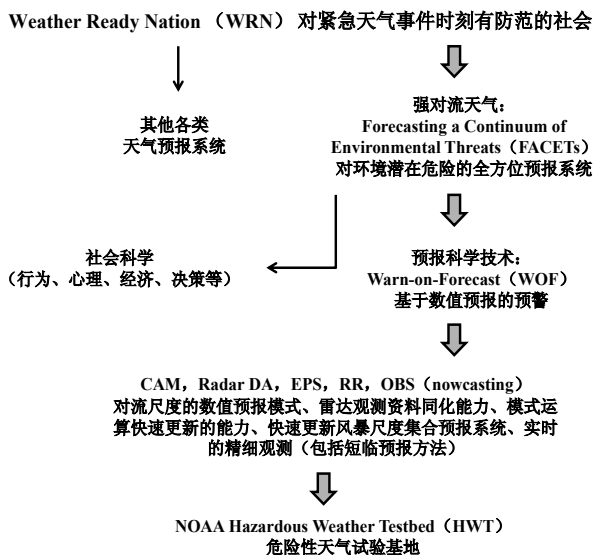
Weather Ready Nation （WRN） 对紧急天气事件时刻有防范的社会

其他各类
天气预报系统

强对流天气：
Forecasting a Continuum of Environmental Threats（FACETs）
对环境潜在危险的全方位预报系统

社会科学
（行为、心理、经济、决策等）

预报科学技术：
Warn-on-Forecast（WOF）
基于数值预报的预警

CAM，Radar DA，EPS，RR，OBS（nowcasting）
对流尺度的数值预报模式、雷达观测资料同化能力、模式运算快速更新的能力、快速更新风暴尺度集合预报系统、实时的精细观测（包括短临预报方法）

NOAA Hazardous Weather Testbed（HWT）
危险性天气试验基地